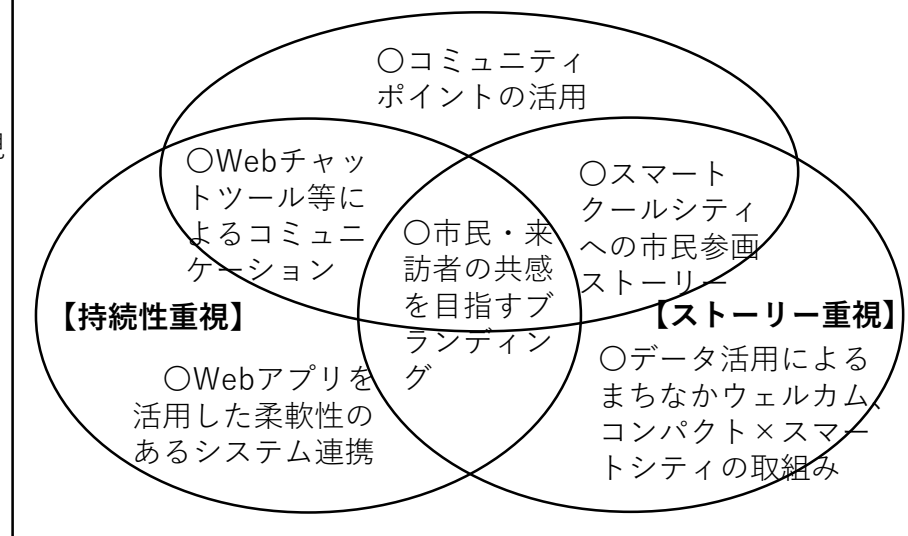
視

○コミュニティポイントの活用

○Webチャットツール等によるコミュニケーション

○スマートクールシティへの市民参画ストーリー

○市民・来訪者の共感を目指すブランディング

【持続性重視】

【ストーリー重視】

○Webアプリを活用した柔軟性のあるシステム連携

○データ活用によるまちなかウェルカム、コンパクト×スマートシティの取組み